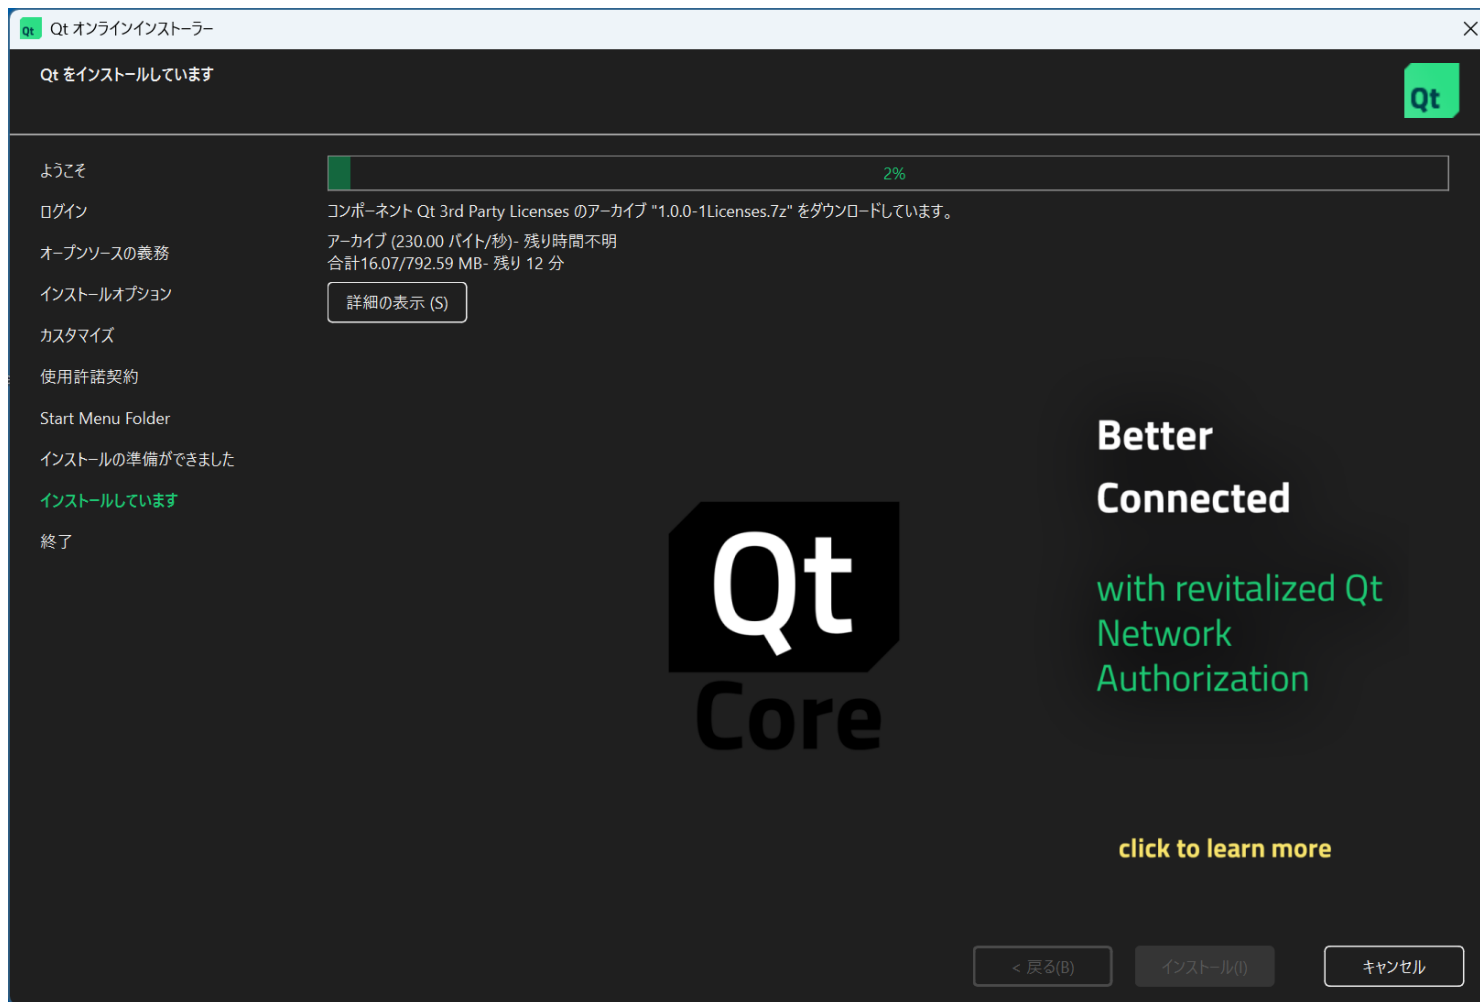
Qt オンラインインストーラー

Qt をインストールしています

Qt

ようこそ
ログイン
オープンソースの義務
インストールオプション
カスタマイズ
使用許諾契約
Start Menu Folder
インストールの準備ができました
インストールしています
終了

2%

コンポーネント Qt 3rd Party Licenses のアーカイブ "1.0.0-1Licenses.7z" をダウンロードしています。

アーカイブ (230.00 バイト/秒)- 残り時間不明
合計16.07/792.59 MB- 残り 12 分

詳細の表示 (S)

Qt
Core

Better
Connected

with revitalized Qt Network Authorization

click to learn more

< 戻る(B)
インストール(I)
キャンセル